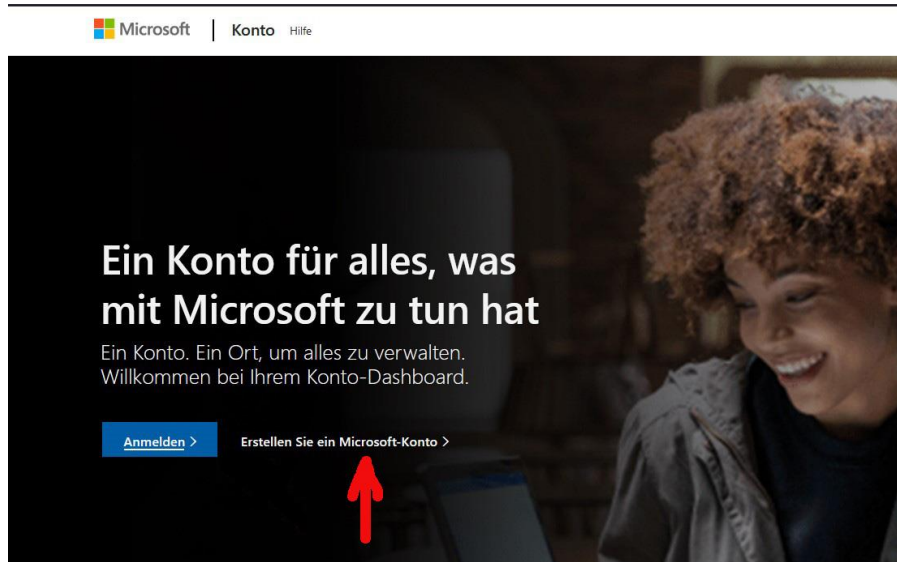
Microsoft | Konto Hilfe

Ein Konto für alles, was mit Microsoft zu tun hat

Ein Konto. Ein Ort, um alles zu verwalten. Willkommen bei Ihrem Konto-Dashboard.

Anmelden >

Erstellen Sie ein Microsoft-Konto >